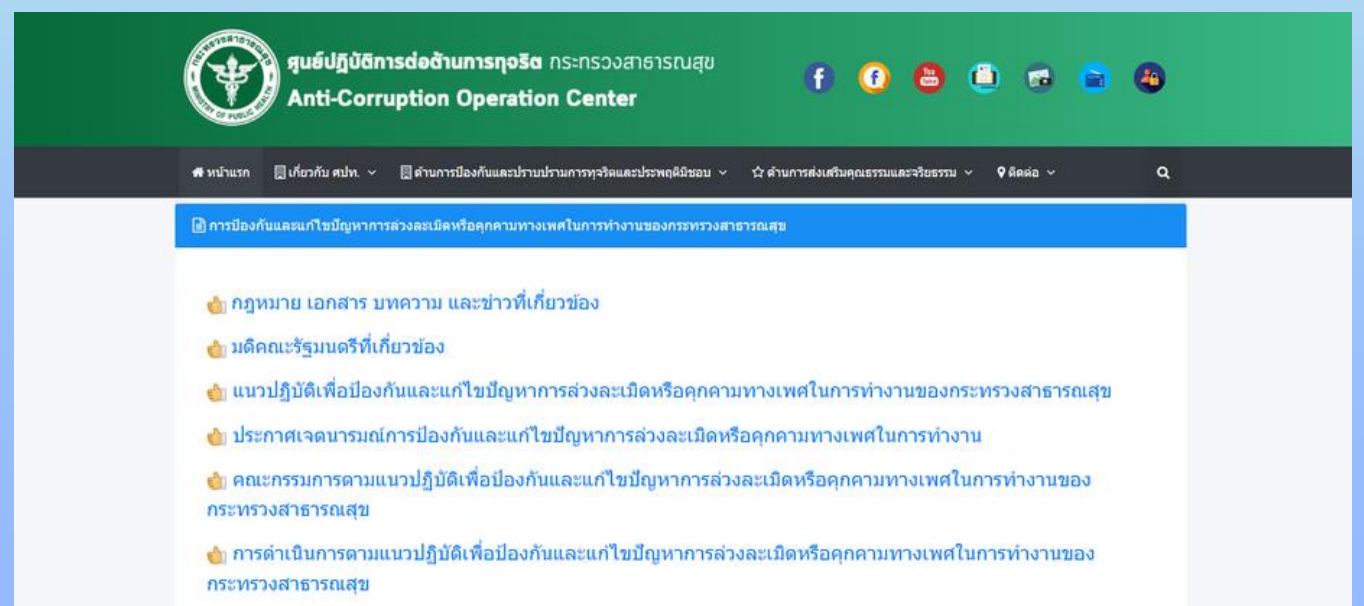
ศูนย์ปฏิบัติการต่อต้านการทุจริต กระทรวงสาธารณสุข
Anti-Corruption Operation Center

หน้าแรก | เกี่ยวกับ ศปท. | ด้านการป้องกันและปราบปรามการทุจริตและประพฤติมิชอบ | ด้านการส่งเสริมคุณธรรมและจริยธรรม | ติดต่อ

การป้องกันและแก้ไขปัญหาการล่วงละเมิดหรือคุกคามทางเพศในการทำงานของกระทรวงสาธารณสุข

กฎหมาย เอกสาร บทความ และข่าวที่เกี่ยวข้อง

มติคณะรัฐมนตรีที่เกี่ยวข้อง

แนวปฏิบัติเพื่อป้องกันและแก้ไขปัญหาการล่วงละเมิดหรือคุกคามทางเพศในการทำงานของกระทรวงสาธารณสุข

ประกาศเจตนารมณ์การป้องกันและแก้ไขปัญหาการล่วงละเมิดหรือคุกคามทางเพศในการทำงาน

คณะกรรมการตามแนวปฏิบัติเพื่อป้องกันและแก้ไขปัญหาการล่วงละเมิดหรือคุกคามทางเพศในการทำงานของกระทรวงสาธารณสุข

การดำเนินการตามแนวปฏิบัติเพื่อป้องกันและแก้ไขปัญหาการล่วงละเมิดหรือคุกคามทางเพศในการทำงานของกระทรวงสาธารณสุข